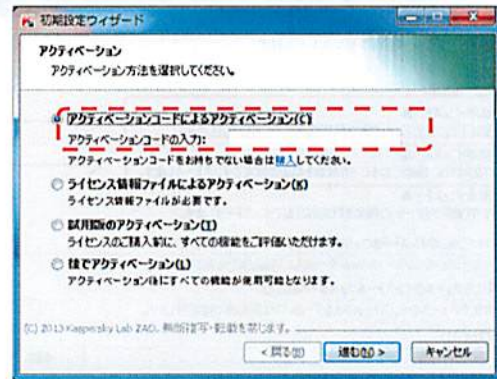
初期設定ウィザード

アクティベーション
アクティベーション方法を選択してください。

アクティベーションコードによるアクティベーション(C)
アクティベーションコードの入力:
アクティベーションコードをお持ちでない場合は購入してください。

ライセンス情報ファイルによるアクティベーション(K)
ライセンス情報ファイルが必要です。

試用版のアクティベーション(T)
ライセンスのご購入前に、すべての機能をご評価いただけます。

後でアクティベーション(L)
アクティベーション後にすべての機能が使用可能となります。

(C) 2013 Kaspersky Lab ZAO. 無断転写・転載を禁じます。

< 戻る(B) 進む(N) > キャンセル